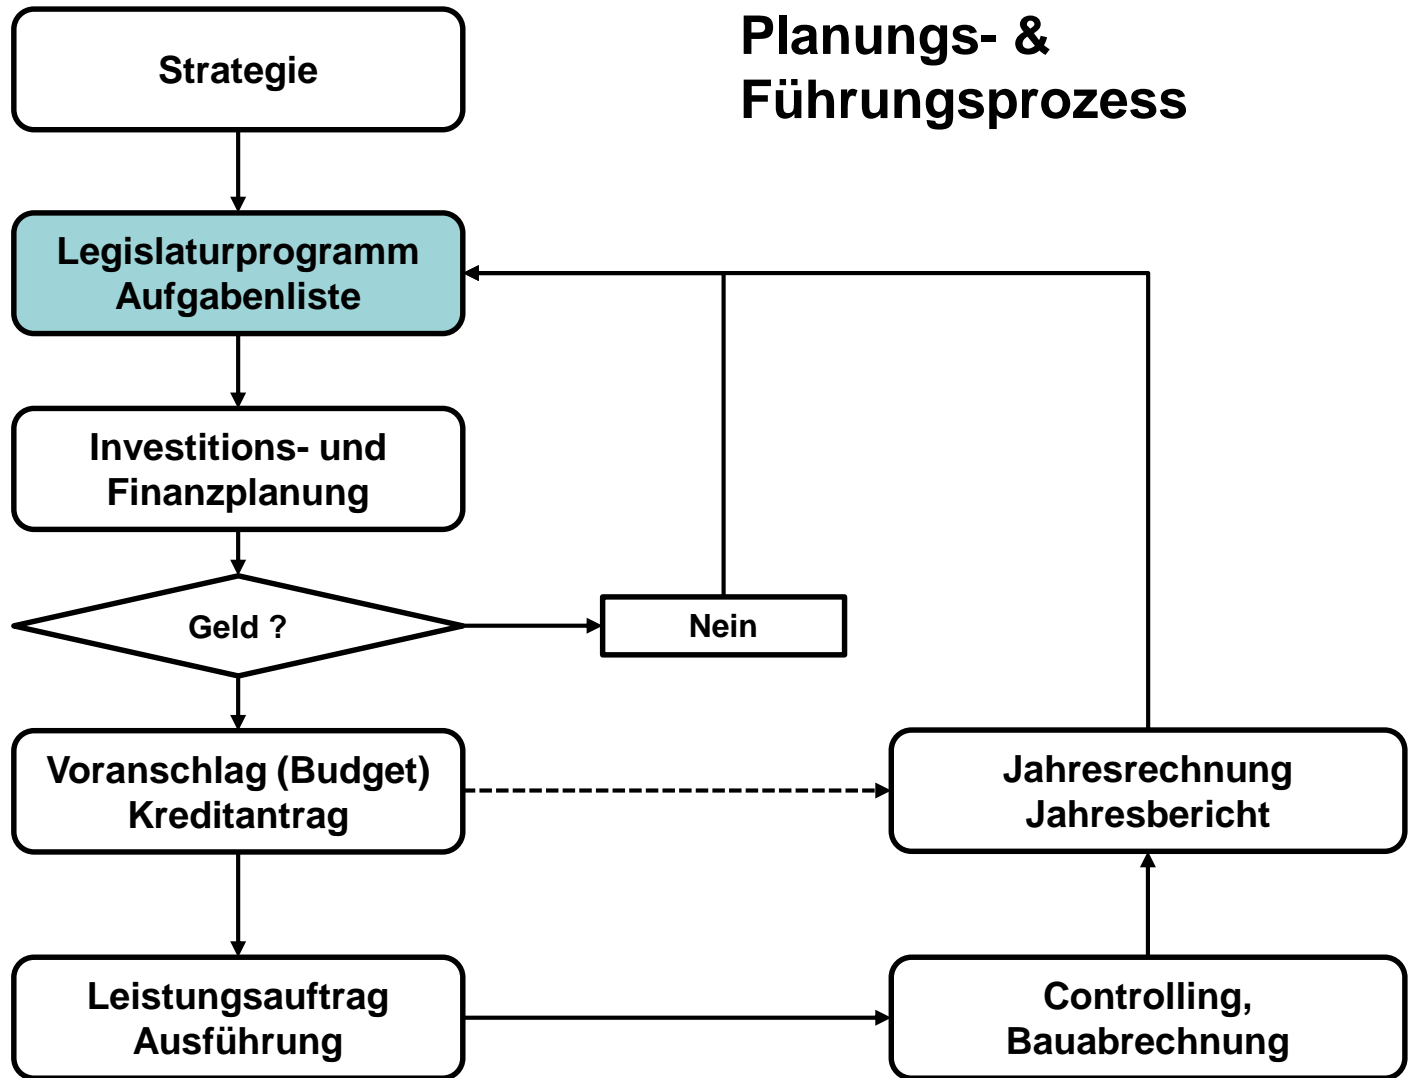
Planungs- &
Führungsprozess

Strategie

Legislaturprogramm
Aufgabenliste

Investitions- und
Finanzplanung

Geld ?

Nein

Voranschlag (Budget)
Kreditantrag

Jahresrechnung
Jahresbericht

Leistungsauftrag
Ausführung

Controlling,
Bauabrechnung